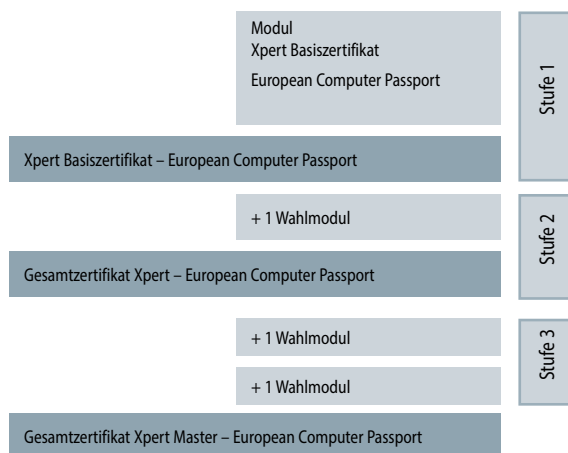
Modul
Xpert Basiszertifikat
European Computer Passport

Stufe 1

Xpert Basiszertifikat – European Computer Passport

+ 1 Wahlmodul

Stufe 2

Gesamtzertifikat Xpert – European Computer Passport

+ 1 Wahlmodul

Stufe 3

+ 1 Wahlmodul

Gesamtzertifikat Xpert Master – European Computer Passport